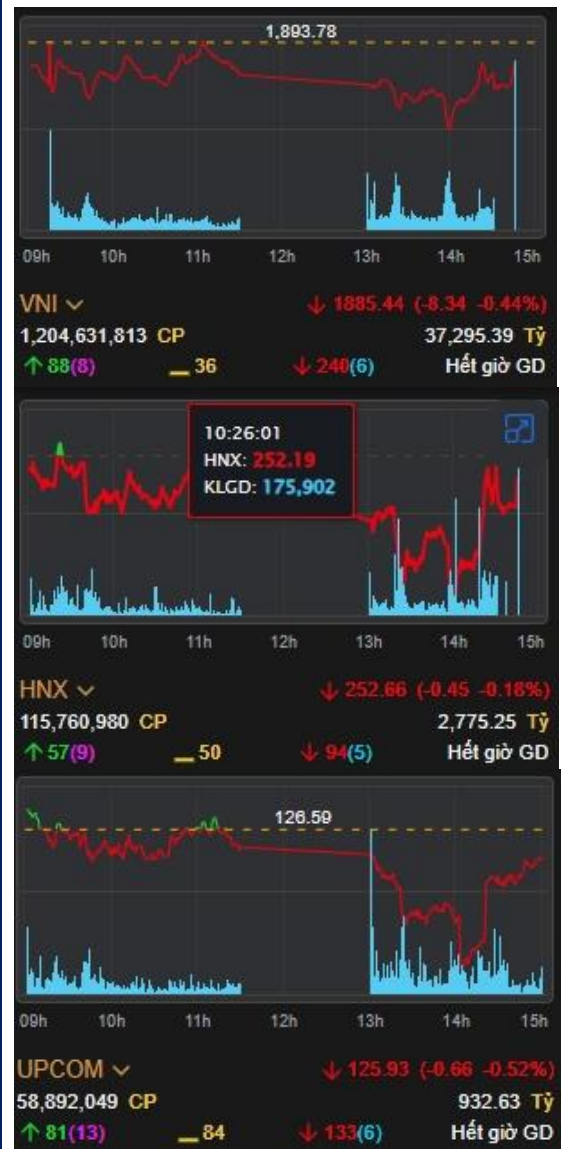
1,893.78

09h 10h 11h 12h 13h 14h 15h

VNI ⌄ ↓ 1885.44 (-8.34 -0.44%)

1,204,631,813 CP 37,295.39 Tỷ

↑ 88(8) — 36 ↓ 240(6) Hết giờ GD

10:26:01
HNX: 252.19
KLGD: 175,902

09h 10h 11h 12h 13h 14h 15h

HNX ⌄ ↓ 252.66 (-0.45 -0.18%)

115,760,980 CP 2,775.25 Tỷ

↑ 57(9) — 50 ↓ 94(5) Hết giờ GD

126.59

09h 10h 11h 12h 13h 14h 15h

UPCOM ⌄ ↓ 125.93 (-0.66 -0.52%)

58,892,049 CP 932.63 Tỷ

↑ 81(13) — 84 ↓ 133(6) Hết giờ GD